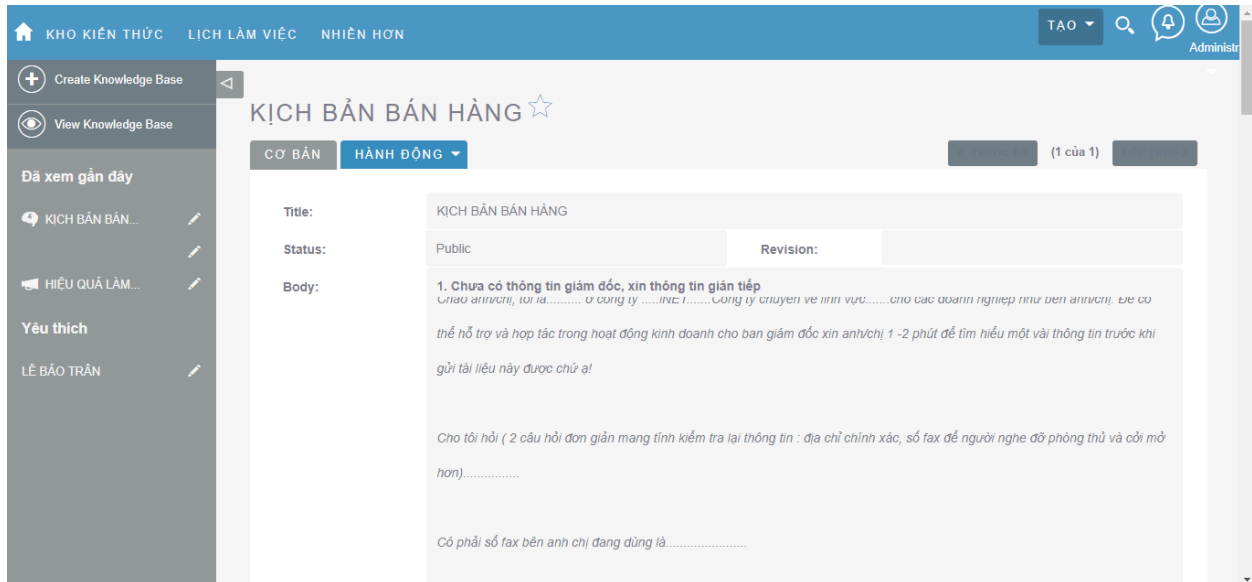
KHO KIẾN THỨC LỊCH LÀM VIỆC NHIỀU HƠN

TẠO

Administr

Create Knowledge Base

View Knowledge Base

Đã xem gần đây

KỊCH BẢN BÁN...

HIỆU QUẢ LÀM...

Yêu thích

LÊ BẢO TRÂN

KỊCH BẢN BÁN HÀNG

CƠ BẢN HÀNH ĐỘNG

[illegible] (1 của 1) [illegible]

Title: KỊCH BẢN BÁN HÀNG

Status: Public Revision:

Body: 1. Chưa có thông tin giám đốc, xin thông tin gián tiếp

Chào anh/chị, tôi là.......... ở công ty .....INET.......Công ty chuyên về lĩnh vực.......cho các doanh nghiệp như bên anh/chị. Để có thể hỗ trợ và hợp tác trong hoạt động kinh doanh cho ban giám đốc xin anh/chị 1 -2 phút để tìm hiểu một vài thông tin trước khi gửi tài liệu này được chứ ạ!

Cho tôi hỏi ( 2 câu hỏi đơn giản mang tính kiểm tra lại thông tin : địa chỉ chính xác, số fax để người nghe đỡ phòng thủ và cởi mở hơn)................

Có phải số fax bên anh chị đang dùng là.......................